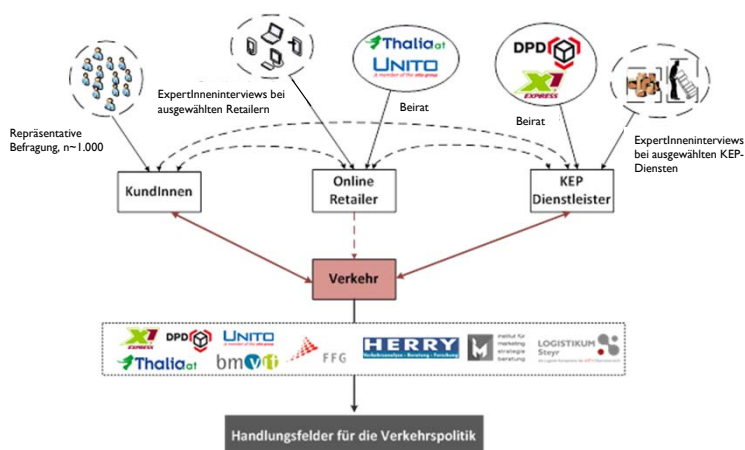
ExpertInneninterviews bei ausgewählten Retailern

Thalia.at
UNITO
A member of the otto group

Beirat

DPD
X1 EXPRESS

Beirat

Repräsentative Befragung, n~1.000

ExpertInneninterviews bei ausgewählten KEP-Diensten

KundInnen

Online Retailer

KEP Dienstleister

Verkehr

X1 EXPRESS
DPD
UNITO
Thalia.at
bmvit
FFG
HERRY
Verkehrsanalysen - Beratung - Forschung
Institut für marketing strategie beratung
LOGISTIKUM Steyr

Handlungsfelder für die Verkehrspolitik